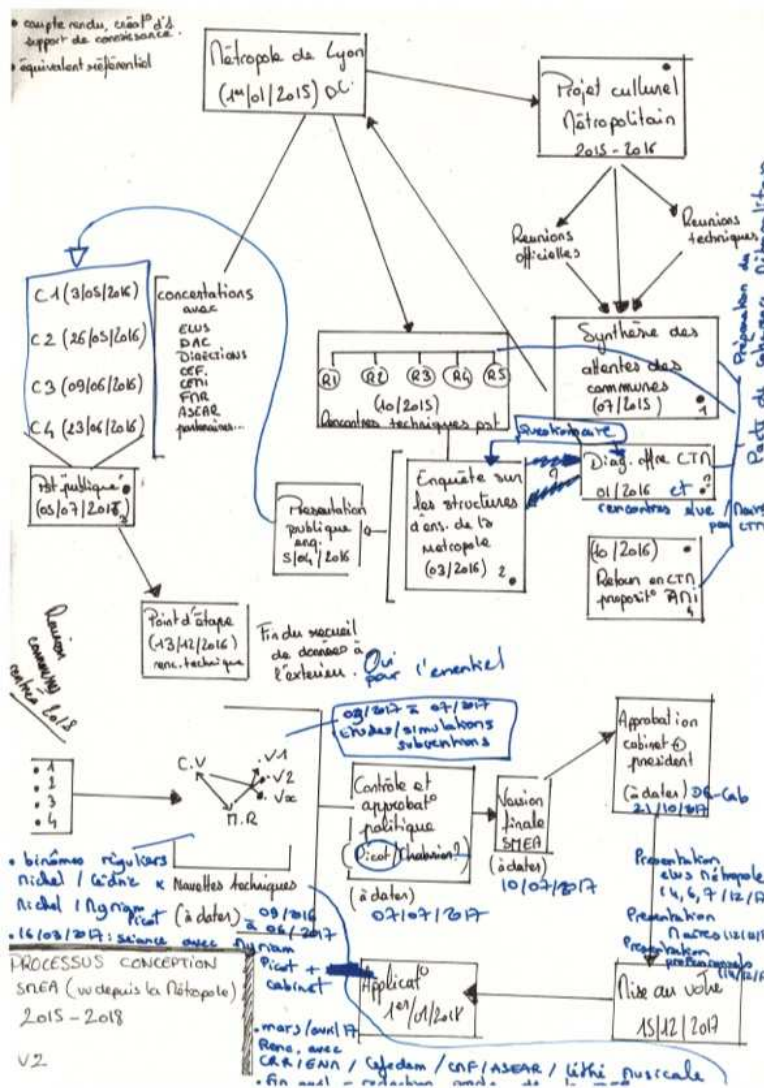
• compte rendu, créat° d'1 support de connaissance.
• équivalent référentiel

Métropole de Lyon (1er/01/2015) DC

Projet culturel Métropolitain 2015 - 2016

Reunions officielles

Reunions techniques

Synthèse des attentes des communes (07/2015) 1

Préparation du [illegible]

Pacte de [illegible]

C1 (3/05/2016)
C2 (26/05/2016)
C3 (09/06/2016)
C4 (23/06/2016)

concertations avec
ELUS
DAC
DIRECTIONS
CEF
CEMI
FNR
ASEAR
partenaires...

R1 R2 R3 R4 R5
(10/2015)
Rencontres techniques pst

Questionnaire

Enquête sur les structures d'ens. de la métropole (03/2016) 2

Diag. offre CTM 01/2016 et ?
rencontres élus / Navettes par CTM

(10/2016)
Retour en CTM proposit° AMI 4

Pst "publique" (05/07/2016) 3

Présentation publique ens. 5/04/2016

Réunion communes centre 60/5

Point d'étape (13/12/2016) renc. technique

Fin du recueil de données à l'extérieur. Oui pour l'essentiel

03/2017 à 07/2017
Etudes / simulations subventions

• 1
• 2
• 3
• 4

C.V
M.R
• V1
• V2
• Vx

Contrôle et approbat° politique (Picot / Chabrier?)
(à dater) 07/07/2017

Version finale SMEA
(à dater) 10/07/2017

Approbation cabinet ⊕ président
(à dater) DG-Cab 21/10/2017

Présentation élus Métropole 4, 6, 7/12/A
Présentation Maires 12/12/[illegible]
Présentation professionnels 13/12/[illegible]

• binômes réguliers
Michel / Cédric × Navettes techniques
Michel / Myriam
Picot (à dater) = 09/2016 à 06/2017
• 16/03/2017 : séance avec Myriam Picot + cabinet

PROCESSUS CONCEPTION SMEA (vu depuis la Métropole) 2015 - 2018

V2

Applicat° 1er/01/2018

Mise au vote 15/12/2017

• mars / avril 17
Renc. avec CRR / ENM / Cefedem / CNF / ASEAR / Lithi Musicale
• fin avril - rédaction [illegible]